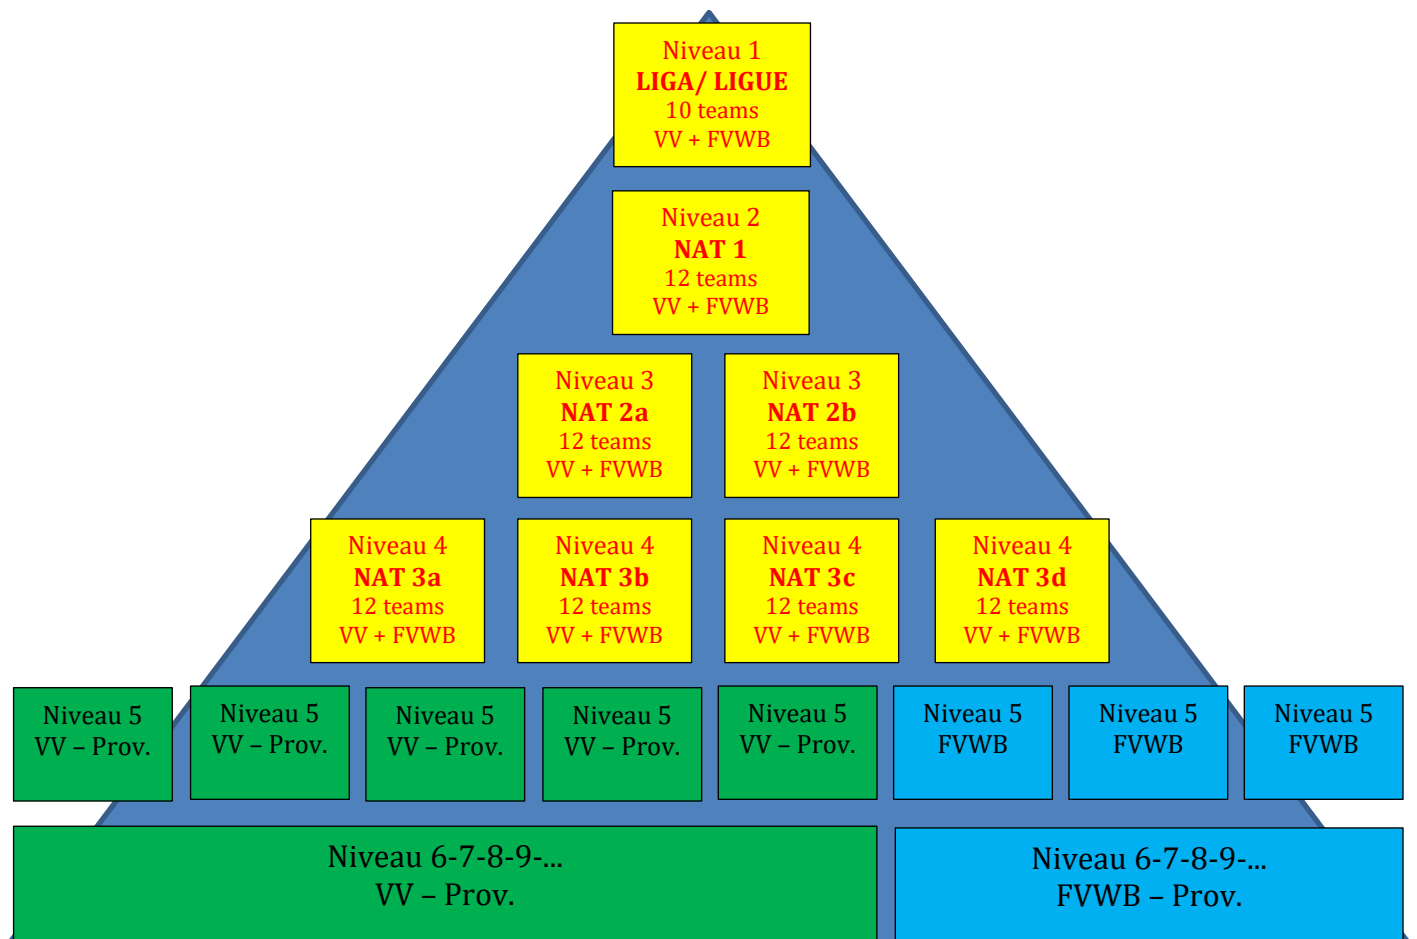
Niveau 1
LIGA/ LIGUE
10 teams
VV + FVWB

Niveau 2
NAT 1
12 teams
VV + FVWB

Niveau 3
NAT 2a
12 teams
VV + FVWB

Niveau 3
NAT 2b
12 teams
VV + FVWB

Niveau 4
NAT 3a
12 teams
VV + FVWB

Niveau 4
NAT 3b
12 teams
VV + FVWB

Niveau 4
NAT 3c
12 teams
VV + FVWB

Niveau 4
NAT 3d
12 teams
VV + FVWB

Niveau 5
VV – Prov.

Niveau 5
VV – Prov.

Niveau 5
VV – Prov.

Niveau 5
VV – Prov.

Niveau 5
VV – Prov.

Niveau 5
FVWB

Niveau 5
FVWB

Niveau 5
FVWB

Niveau 6-7-8-9-...
VV – Prov.

Niveau 6-7-8-9-...
FVWB – Prov.